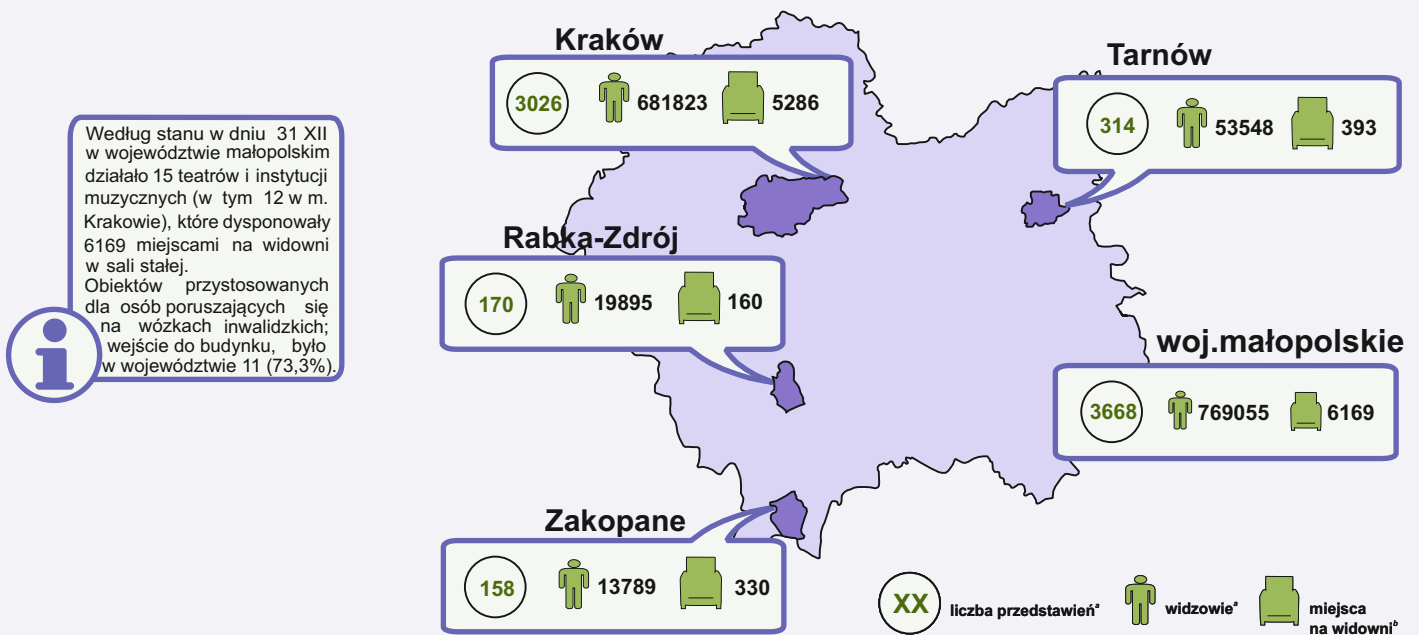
Według stanu w dniu 31 XII w województwie małopolskim działało 15 teatrów i instytucji muzycznych (w tym 12 w m. Krakowie), które dysponowały 6169 miejscami na widowni w sali stałej.
Obiektów przystosowanych dla osób poruszających się na wózkach inwalidzkich; wejście do budynku, było w województwie 11 (73,3%).

Kraków
3026 681823 5286

Tarnów
314 53548 393

Rabka-Zdrój
170 19895 160

woj.małopolskie
3668 769055 6169

Zakopane
158 13789 330

XX liczba przedstawień$^a$ widzowie$^a$ miejsca na widowni$^b$